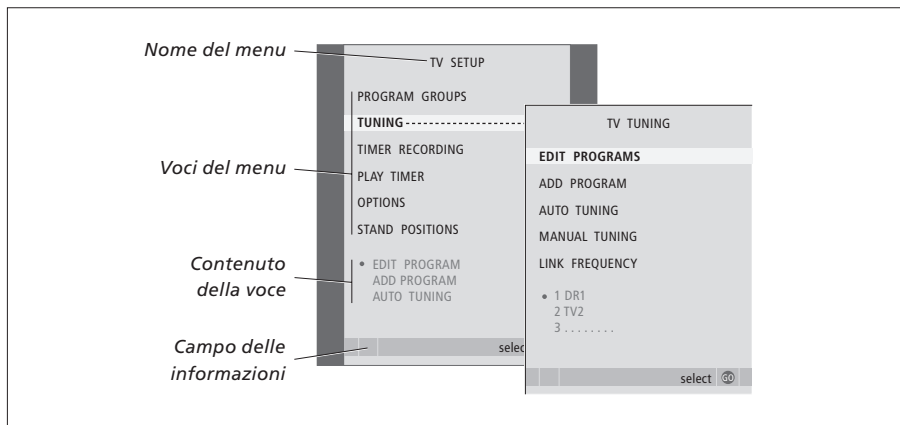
Nome del menu

Voci del menu

Contenuto della voce

Campo delle informazioni

TV SETUP

PROGRAM GROUPS
TUNING
TIMER RECORDING
PLAY TIMER
OPTIONS
STAND POSITIONS

• EDIT PROGRAM
ADD PROGRAM
AUTO TUNING

selec

TV TUNING

EDIT PROGRAMS
ADD PROGRAM
AUTO TUNING
MANUAL TUNING
LINK FREQUENCY

• 1 DR1
2 TV2
3 . . . . . . . .

select GO